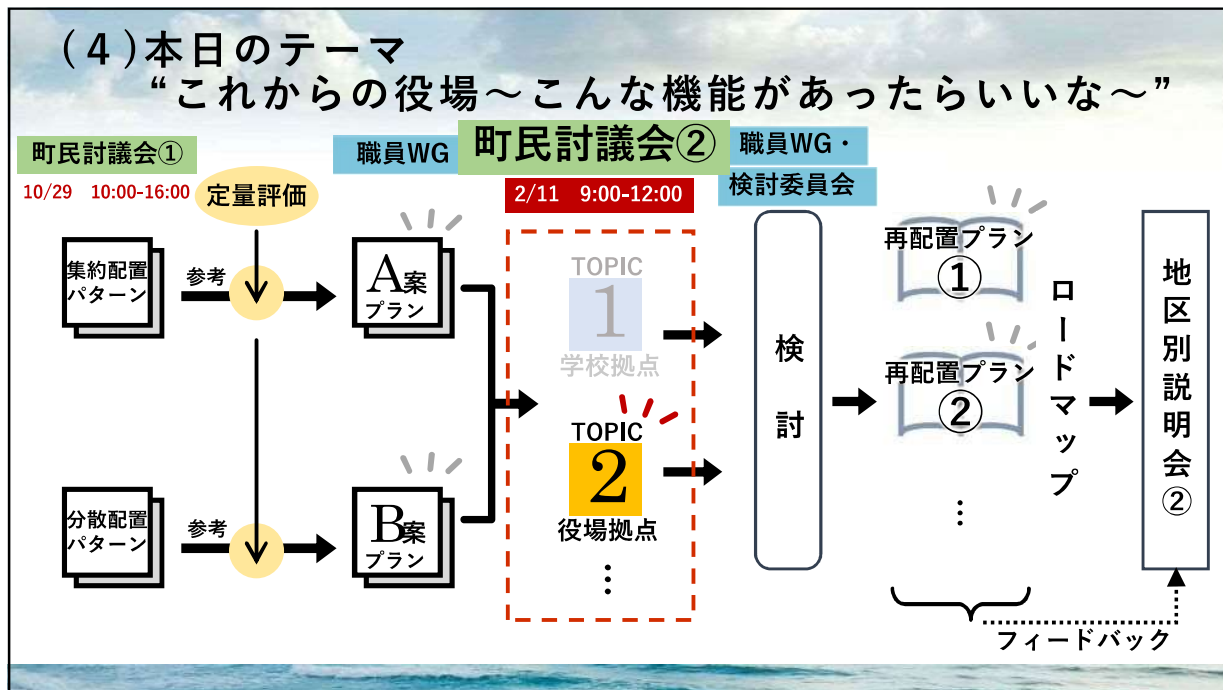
(４)本日のテーマ
“これからの役場～こんな機能があったらいいな～”

町民討議会①
10/29 10:00-16:00
定量評価

職員WG
町民討議会②
2/11 9:00-12:00
職員WG・
検討委員会

集約配置パターン
参考
A案
プラン

分散配置パターン
参考
B案
プラン

TOPIC
1
学校拠点

TOPIC
2
役場拠点
⋮

検討

再配置プラン
①
再配置プラン
②
⋮

ロードマップ

地区別説明会②

フィードバック